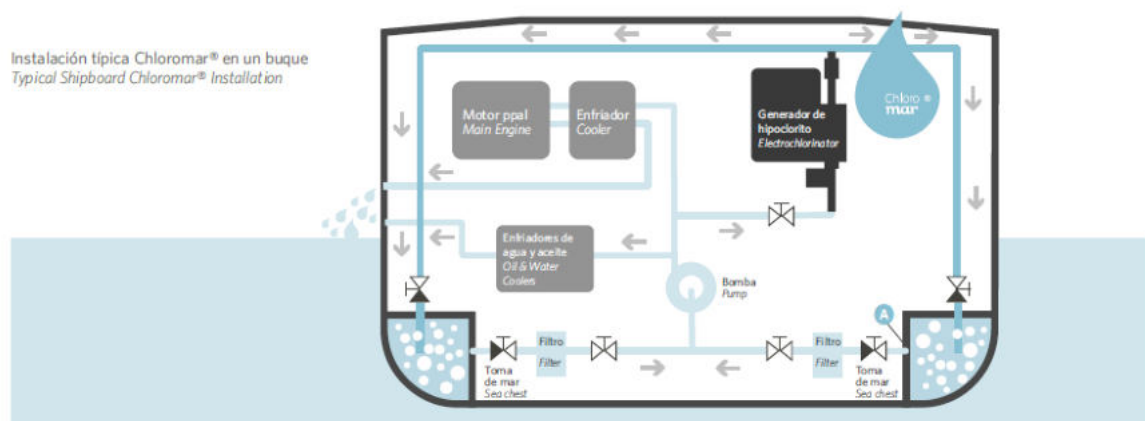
Instalación típica Chloromar® en un buque
Typical Shipboard Chloromar® Installation

Chloro® mar

Motor ppal
Main Engine

Enfriador
Cooler

Generador de hipoclorito
Electrochlorinator

Enfriadores de agua y aceite
Oil & Water Coolers

Bomba
Pump

A

Filtro
Filter

Filtro
Filter

Toma de mar
Sea chest

Toma de mar
Sea chest